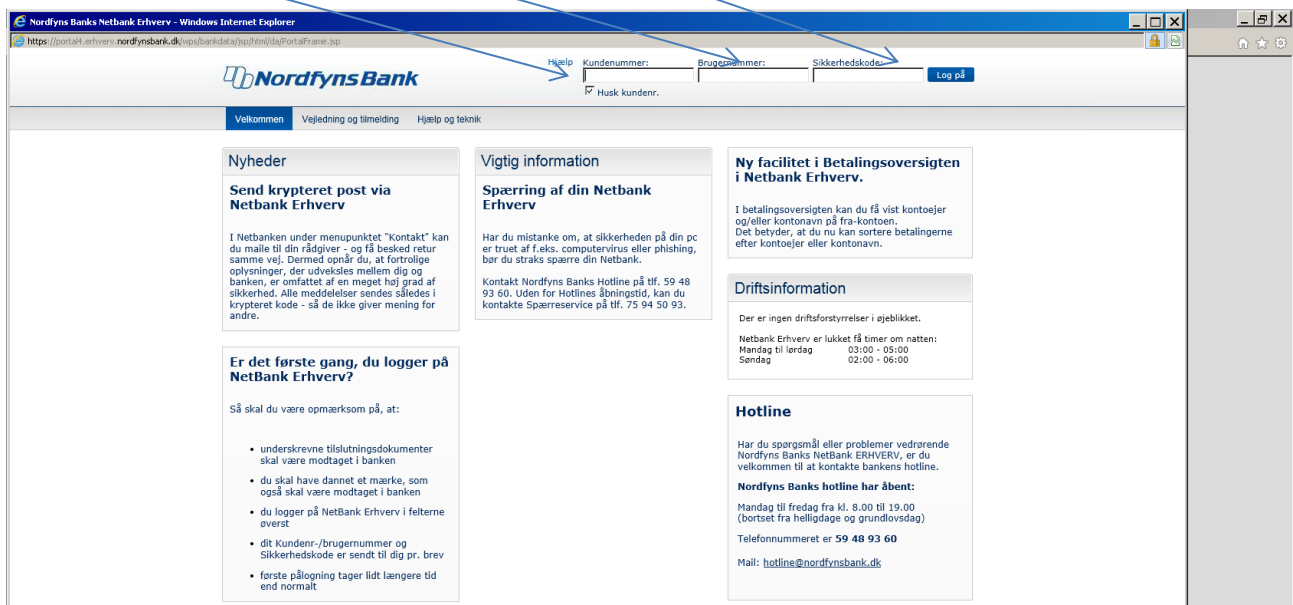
Nordfyns Banks Netbank Erhverv - Windows Internet Explorer

https://portal4.erhverv.nordfynsbank.dk/wps/bankdata/jsp/html/da/PortalFrame.jsp

Nordfyns Bank

Hjælp Kundenummer: Brugernummer: Sikkerhedskode: Log på

Husk kundenr.

Velkommen Vejledning og tilmelding Hjælp og teknik

Nyheder

Send krypteret post via Netbank Erhverv

I Netbanken under menupunktet "Kontakt" kan du maile til din rådgiver - og få besked retur samme vej. Dermed opnår du, at fortrolige oplysninger, der udveksles mellem dig og banken, er omfattet af en meget høj grad af sikkerhed. Alle meddelelser sendes således i krypteret kode - så de ikke giver mening for andre.

Er det første gang, du logger på NetBank Erhverv?

Så skal du være opmærksom på, at:

• underskrevne tilslutningsdokumenter skal være modtaget i banken

• du skal have dannet et mærke, som også skal være modtaget i banken

• du logger på NetBank Erhverv i felterne øverst

• dit Kundenr-/brugernummer og Sikkerhedskode er sendt til dig pr. brev

• første pålogning tager lidt længere tid end normalt

Vigtig information

Spærring af din Netbank Erhverv

Har du mistanke om, at sikkerheden på din pc er truet af f.eks. computervirus eller phishing, bør du straks spærre din Netbank.

Kontakt Nordfyns Banks Hotline på tlf. 59 48 93 60. Uden for Hotlines åbningstid, kan du kontakte Spærreservice på tlf. 75 94 50 93.

Ny facilitet i Betalingsoversigten i Netbank Erhverv.

I betalingsoversigten kan du få vist kontoejer og/eller kontonavn på fra-kontoen.
Det betyder, at du nu kan sortere betalingerne efter kontoejer eller kontonavn.

Driftsinformation

Der er ingen driftsforstyrrelser i øjeblikket.

Netbank Erhverv er lukket få timer om natten:
Mandag til lørdag 03:00 - 05:00
Søndag 02:00 - 06:00

Hotline

Har du spørgsmål eller problemer vedrørende Nordfyns Banks NetBank ERHVERV, er du velkommen til at kontakte bankens hotline.

Nordfyns Banks hotline har åbent:

Mandag til fredag fra kl. 8.00 til 19.00
(bortset fra helligdage og grundlovsdag)

Telefonnummeret er 59 48 93 60

Mail: hotline@nordfynsbank.dk